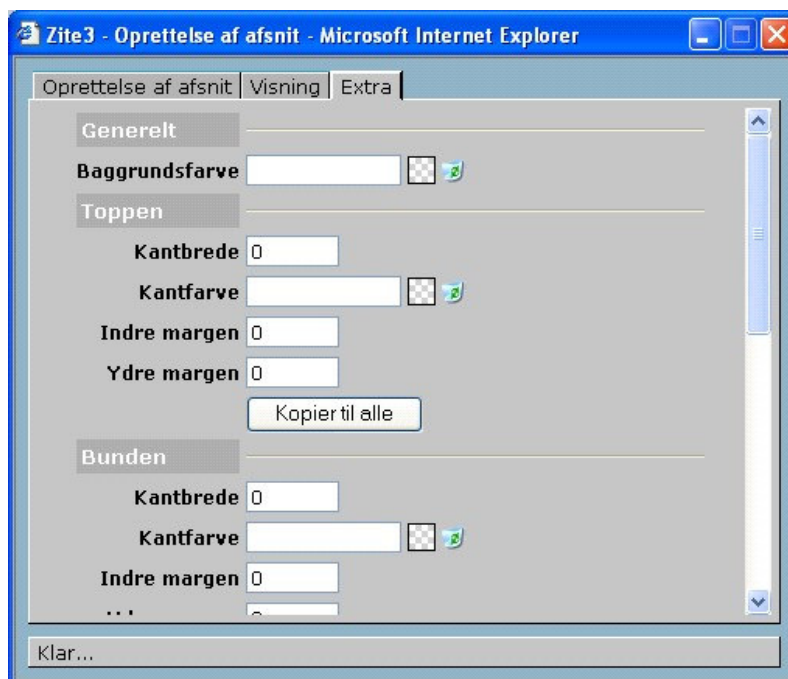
Zite3 - Oprettelse af afsnit - Microsoft Internet Explorer

Oprettelse af afsnit | Visning | Extra

Generelt

Baggrundsfarve

Toppen

Kantbrede 0

Kantfarve

Indre margen 0

Ydre margen 0

Kopier til alle

Bunden

Kantbrede 0

Kantfarve

Indre margen 0

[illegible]

Klar...